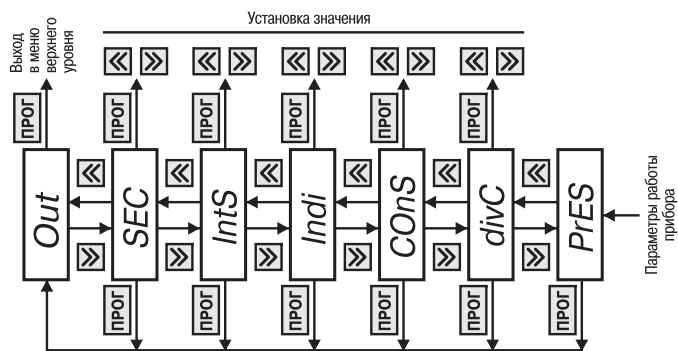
Установка значения

Выход в меню верхнего уровня

« » « » « » « » « »

ПРОГ ПРОГ ПРОГ ПРОГ ПРОГ ПРОГ

Out SEC IntS Indi COnS divC PrES

« « « « « «

» » » » » »

Параметры работы прибора

ПРОГ ПРОГ ПРОГ ПРОГ ПРОГ ПРОГ